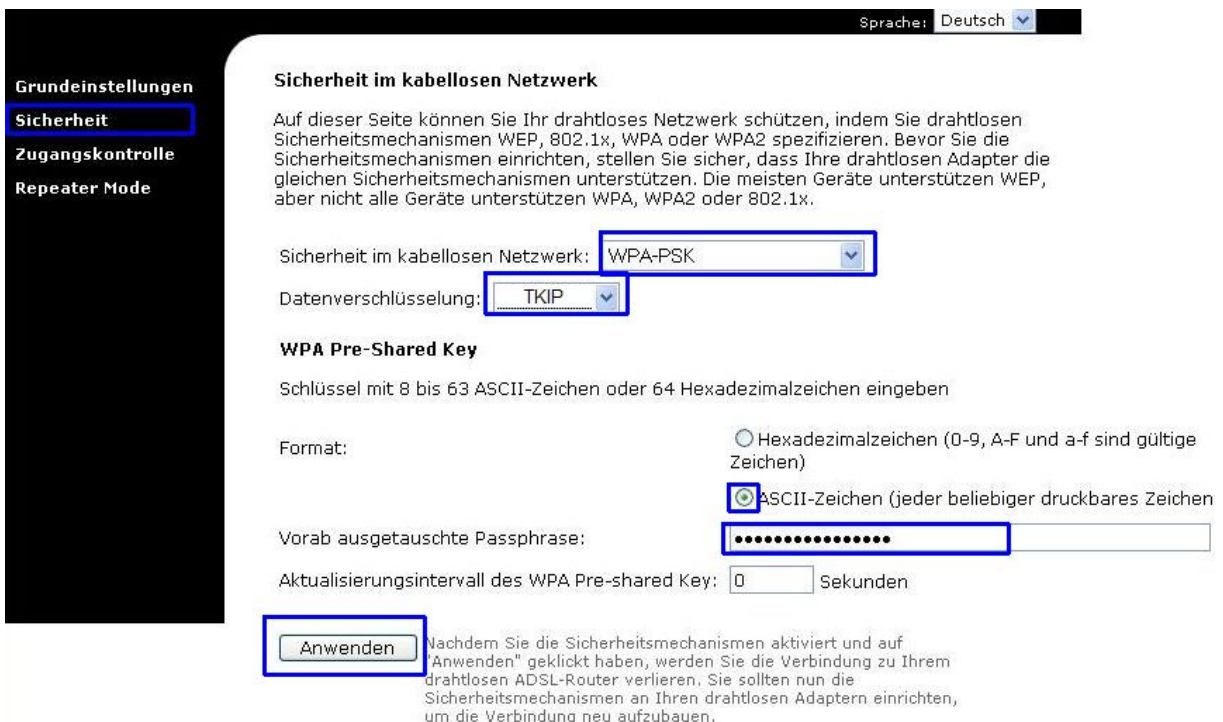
Sprache: Deutsch

Grundeinstellungen
Sicherheit
Zugangskontrolle
Repeater Mode

Sicherheit im kabellosen Netzwerk

Auf dieser Seite können Sie Ihr drahtloses Netzwerk schützen, indem Sie drahtlosen Sicherheitsmechanismen WEP, 802.1x, WPA oder WPA2 spezifizieren. Bevor Sie die Sicherheitsmechanismen einrichten, stellen Sie sicher, dass Ihre drahtlosen Adapter die gleichen Sicherheitsmechanismen unterstützen. Die meisten Geräte unterstützen WEP, aber nicht alle Geräte unterstützen WPA, WPA2 oder 802.1x.

Sicherheit im kabellosen Netzwerk: WPA-PSK

Datenverschlüsselung: TKIP

WPA Pre-Shared Key

Schlüssel mit 8 bis 63 ASCII-Zeichen oder 64 Hexadezimalzeichen eingeben

Format: Hexadezimalzeichen (0-9, A-F und a-f sind gültige Zeichen)

ASCII-Zeichen (jeder beliebiger druckbares Zeichen

Vorab ausgetauschte Passphrase: ••••••••••••••••

Aktualisierungsintervall des WPA Pre-shared Key: 0 Sekunden

Anwenden

Nachdem Sie die Sicherheitsmechanismen aktiviert und auf "Anwenden" geklickt haben, werden Sie die Verbindung zu Ihrem drahtlosen ADSL-Router verlieren. Sie sollten nun die Sicherheitsmechanismen an Ihren drahtlosen Adaptern einrichten, um die Verbindung neu aufzubauen.